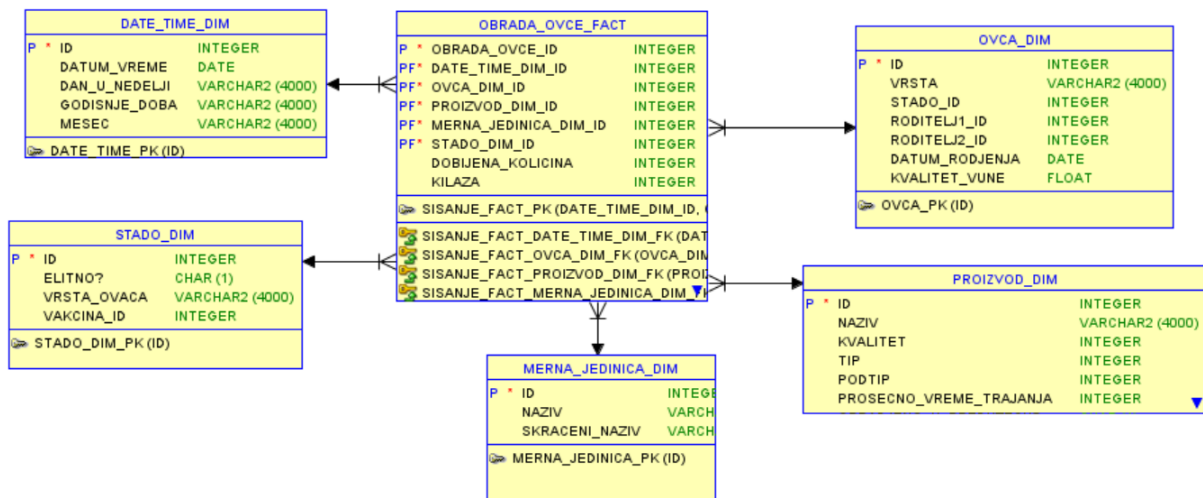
DATE_TIME_DIM

| | | |
|---|---|---|
| P * | ID | INTEGER |
| | DATUM_VREME | DATE |
| | DAN_U_NEDELJI | VARCHAR2 (4000) |
| | GODISNJE_DOBA | VARCHAR2 (4000) |
| | MESEC | VARCHAR2 (4000) |

DATE_TIME_PK (ID)

OBRADA_OVCE_FACT

| | | |
|---|---|---|
| P * | OBRADA_OVCE_ID | INTEGER |
| PF* | DATE_TIME_DIM_ID | INTEGER |
| PF* | OVCA_DIM_ID | INTEGER |
| PF* | PROIZVOD_DIM_ID | INTEGER |
| PF* | MERNA_JEDINICA_DIM_ID | INTEGER |
| PF* | STADO_DIM_ID | INTEGER |
| | DOBIJENA_KOLICINA | INTEGER |
| | KILAZA | INTEGER |

SISANJE_FACT_PK (DATE_TIME_DIM_ID, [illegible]

SISANJE_FACT_DATE_TIME_DIM_FK (DAT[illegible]
SISANJE_FACT_OVCA_DIM_FK (OVCA_DIM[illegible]
SISANJE_FACT_PROIZVOD_DIM_FK (PROD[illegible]
SISANJE_FACT_MERNA_JEDINICA_DIM_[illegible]

OVCA_DIM

| | | |
|---|---|---|
| P * | ID | INTEGER |
| | VRSTA | VARCHAR2 (4000) |
| | STADO_ID | INTEGER |
| | RODITELJ1_ID | INTEGER |
| | RODITELJ2_ID | INTEGER |
| | DATUM_RODJENJA | DATE |
| | KVALITET_VUNE | FLOAT |

OVCA_PK (ID)

STADO_DIM

| | | |
|---|---|---|
| P * | ID | INTEGER |
| | ELITNO? | CHAR (1) |
| | VRSTA_OVACA | VARCHAR2 (4000) |
| | VAKCINA_ID | INTEGER |

STADO_DIM_PK (ID)

PROIZVOD_DIM

| | | |
|---|---|---|
| P * | ID | INTEGER |
| | NAZIV | VARCHAR2 (4000) |
| | KVALITET | INTEGER |
| | TIP | INTEGER |
| | PODTIP | INTEGER |
| | PROSECNO_VREME_TRAJANJA | INTEGER |

MERNA_JEDINICA_DIM

| | | |
|---|---|---|
| P * | ID | INTEGE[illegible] |
| | NAZIV | VARCH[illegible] |
| | SKRACENI_NAZIV | VARCH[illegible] |

MERNA_JEDINICA_PK (ID)